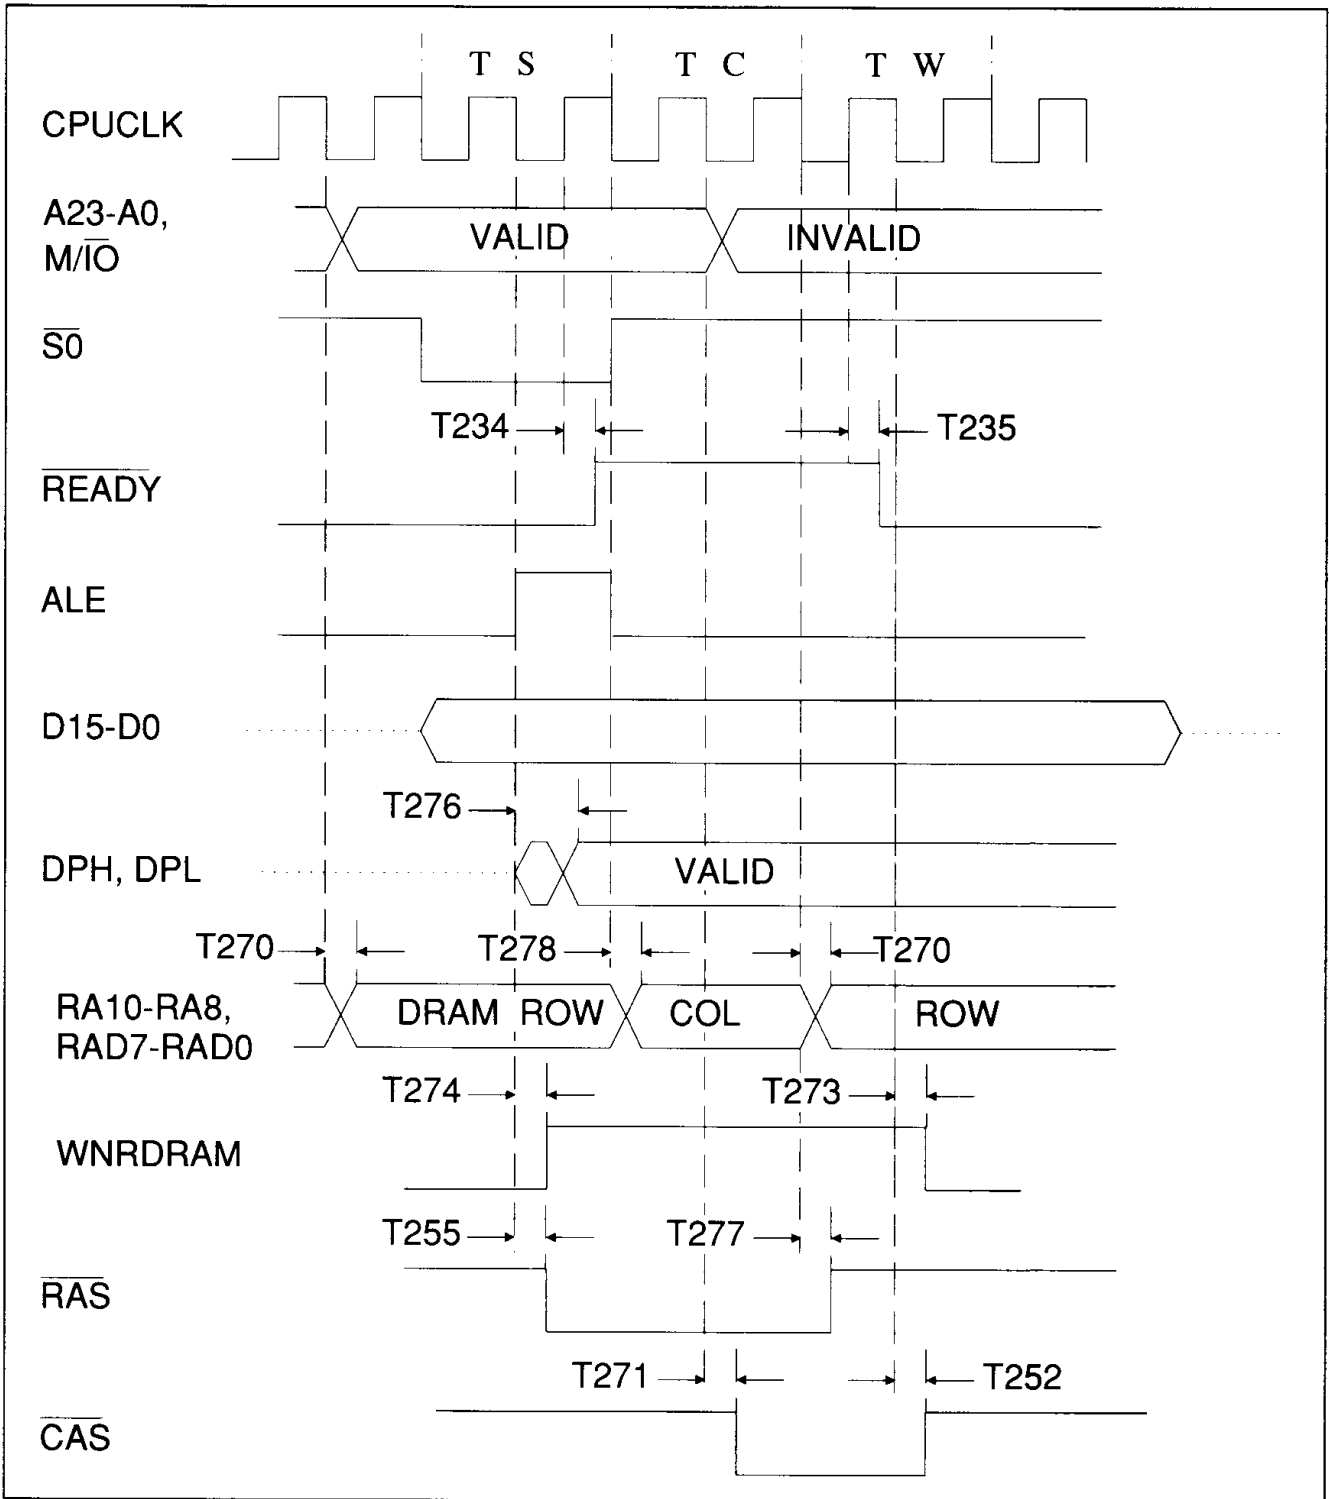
T S
T C
T W

CPUCLK

A23-A0, $M/\overline{IO}$
VALID
INVALID

$\overline{S0}$

T234
T235

$\overline{READY}$

ALE

D15-D0

T276

DPH, DPL
VALID

T270
T278
T270

RA10-RA8, RAD7-RAD0
DRAM ROW
COL
ROW

T274
T273

WNRDRAM

T255
T277

$\overline{RAS}$

T271
T252

$\overline{CAS}$